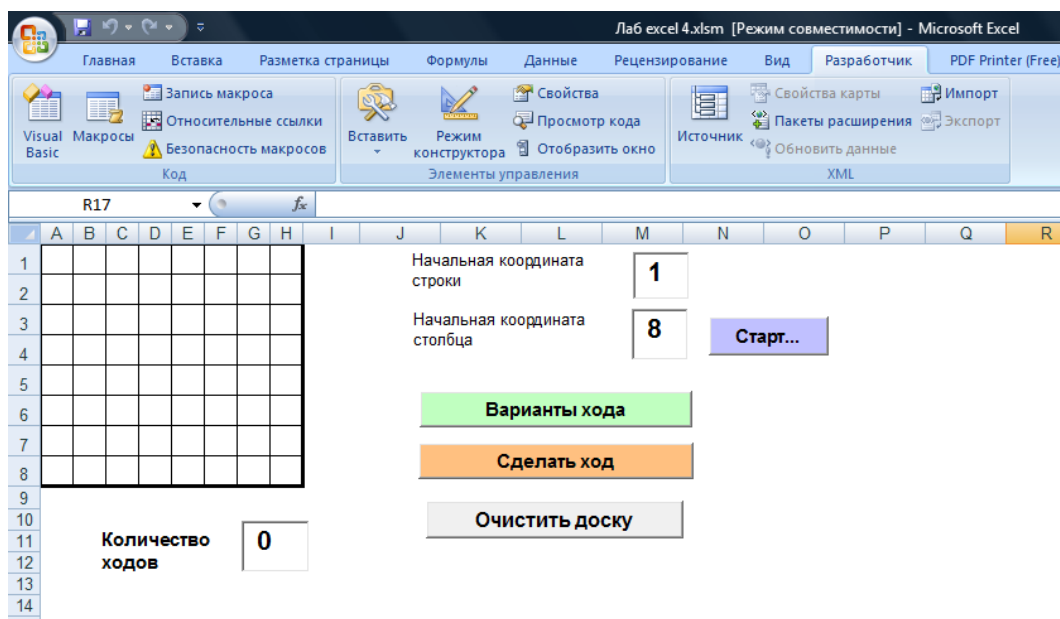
Лаб excel 4.xlsm [Режим совместимости] - Microsoft Excel

Главная Вставка Разметка страницы Формулы Данные Рецензирование Вид Разработчик PDF Printer (Free)

Visual Basic Макросы Запись макроса Относительные ссылки Безопасность макросов
Код

Вставить Режим конструктора Свойства Просмотр кода Отобразить окно
Элементы управления

Источник Свойства карты Пакеты расширения Обновить данные Импорт Экспорт
XML

R17 $f_x$

A B C D E F G H I J K L M N O P Q R

1 2 3 4 5 6 7 8 9 10 11 12 13 14

Начальная координата строки 1

Начальная координата столбца 8

Старт...

Варианты хода

Сделать ход

Очистить доску

Количество ходов 0